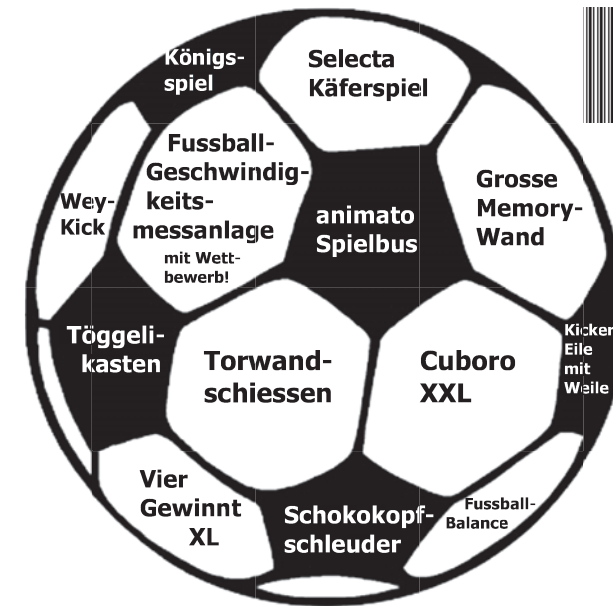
Königsspiel

Selecta Käferspiel

Fussball-Geschwindigkeitsmessanlage
mit Wettbewerb!

Wey-Kick

animato Spielbus

Grosse Memory-Wand

Töggelikasten

Torwandschiessen

Cuboro XXL

Kicken Eile mit Weile

Vier Gewinnt XL

Schokokopfschleuder

Fussball-Balance